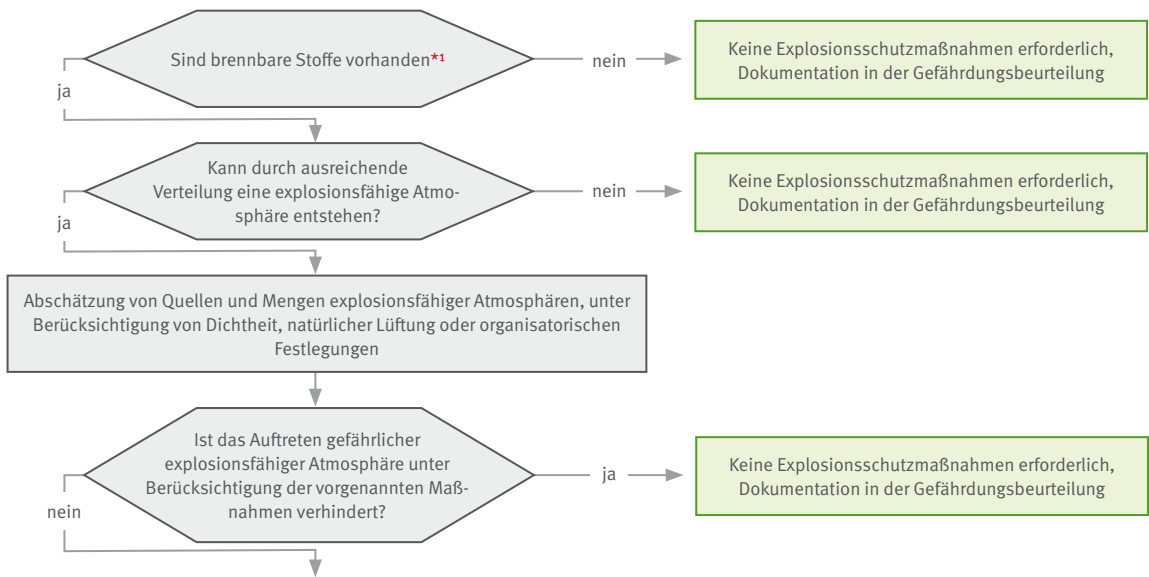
Sind brennbare Stoffe vorhanden*1

nein

Keine Explosionsschutzmaßnahmen erforderlich, Dokumentation in der Gefährdungsbeurteilung

ja

Kann durch ausreichende Verteilung eine explosionsfähige Atmosphäre entstehen?

nein

Keine Explosionsschutzmaßnahmen erforderlich, Dokumentation in der Gefährdungsbeurteilung

ja

Abschätzung von Quellen und Mengen explosionsfähiger Atmosphären, unter Berücksichtigung von Dichtheit, natürlicher Lüftung oder organisatorischen Festlegungen

Ist das Auftreten gefährlicher explosionsfähiger Atmosphäre unter Berücksichtigung der vorgenannten Maßnahmen verhindert?

ja

Keine Explosionsschutzmaßnahmen erforderlich, Dokumentation in der Gefährdungsbeurteilung

nein